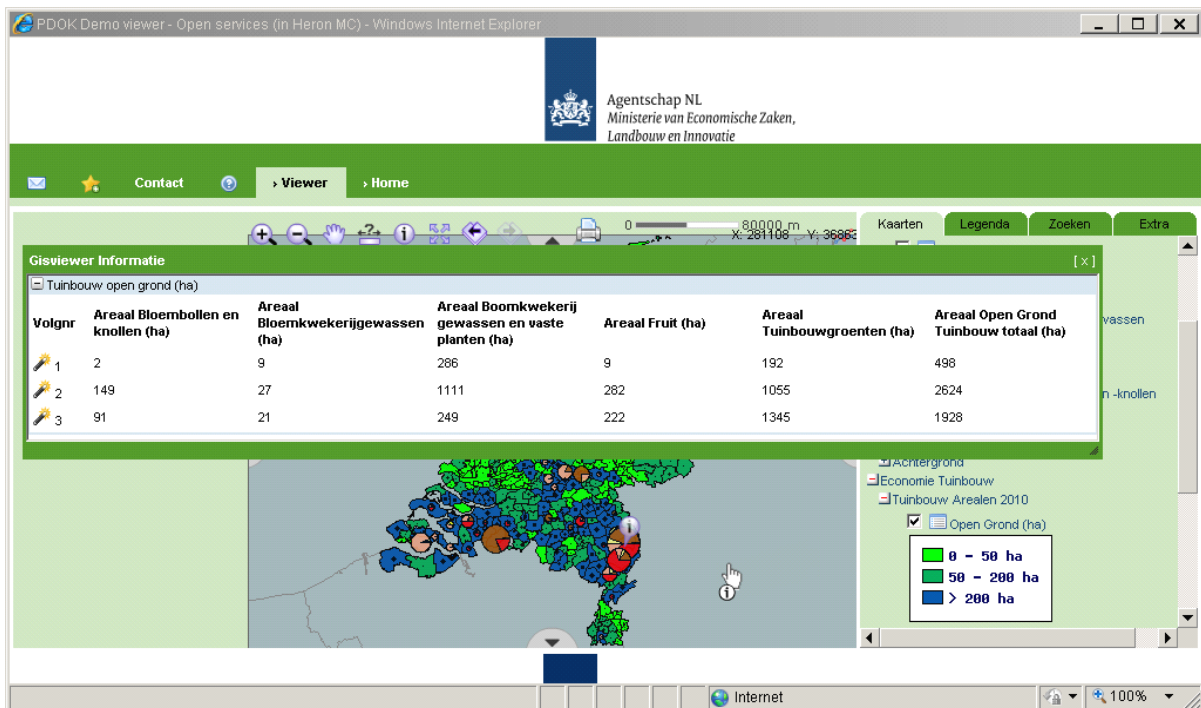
PDOK Demo viewer - Open services (in Heron MC) - Windows Internet Explorer

Agentschap NL
Ministerie van Economische Zaken, Landbouw en Innovatie

Contact › Viewer › Home

0 80000 m X: 281108 Y: 36863

Kaarten Legenda Zoeken Extra

Gisviewer Informatie [x]

Tuinbouw open grond (ha)

| Volgnr | Areaal Bloembollen en knollen (ha) | Areaal Bloemkwekerijgewassen (ha) | Areaal Boomkwekerij gewassen en vaste planten (ha) | Areaal Fruit (ha) | Areaal Tuinbouwgroenten (ha) | Areaal Open Grond Tuinbouw totaal (ha) |
|---|---|---|---|---|---|---|
| 1 | 2 | 9 | 286 | 9 | 192 | 498 |
| 2 | 149 | 27 | 1111 | 282 | 1055 | 2624 |
| 3 | 91 | 21 | 249 | 222 | 1345 | 1928 |

vassen
n -knollen

Achtergrond
Economie Tuinbouw
Tuinbouw Arealen 2010
Open Grond (ha)
0 - 50 ha
50 - 200 ha
> 200 ha

Internet
100%